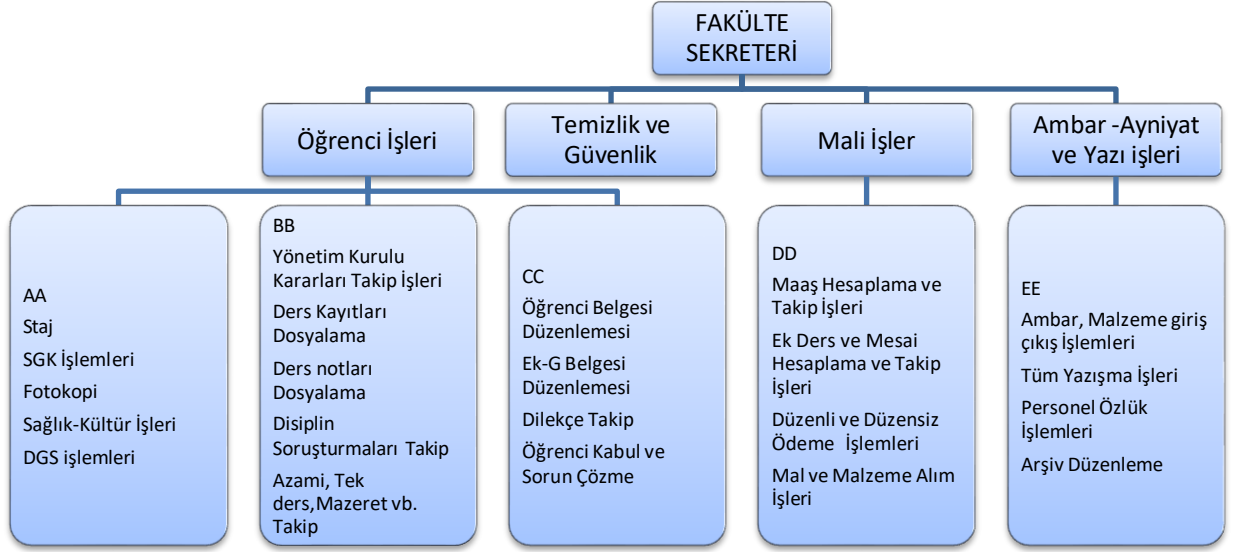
FAKÜLTE SEKRETERİ

Öğrenci İşleri

Temizlik ve Güvenlik

Mali İşler

Ambar -Ayniyat ve Yazı işleri

AA
Staj
SGK İşlemleri
Fotokopi
Sağlık-Kültür İşleri
DGS işlemleri

BB
Yönetim Kurulu Kararları Takip İşleri
Ders Kayıtları Dosyalama
Ders notları Dosyalama
Disiplin Soruşturmaları Takip
Azami, Tek ders,Mazeret vb. Takip

CC
Öğrenci Belgesi Düzenlemesi
Ek-G Belgesi Düzenlemesi
Dilekçe Takip
Öğrenci Kabul ve Sorun Çözme

DD
Maaş Hesaplama ve Takip İşleri
Ek Ders ve Mesai Hesaplama ve Takip İşleri
Düzenli ve Düzensiz Ödeme İşlemleri
Mal ve Malzeme Alım İşleri

EE
Ambar, Malzeme giriş çıkış İşlemleri
Tüm Yazışma İşleri
Personel Özlük İşlemleri
Arşiv Düzenleme